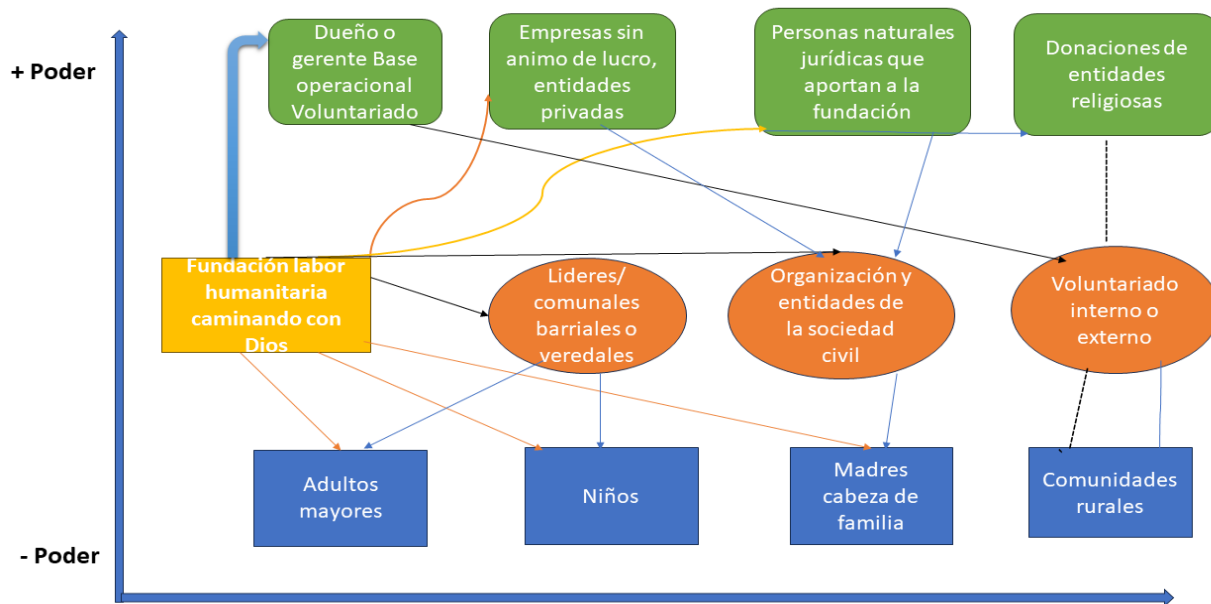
+ Poder

Dueño o gerente Base operacional Voluntariado

Empresas sin animo de lucro, entidades privadas

Personas naturales jurídicas que aportan a la fundación

Donaciones de entidades religiosas

Fundación labor humanitaria caminando con Dios

Lideres/ comunales barriales o veredales

Organización y entidades de la sociedad civil

Voluntariado interno o externo

Adultos mayores

Niños

Madres cabeza de familia

Comunidades rurales

- Poder